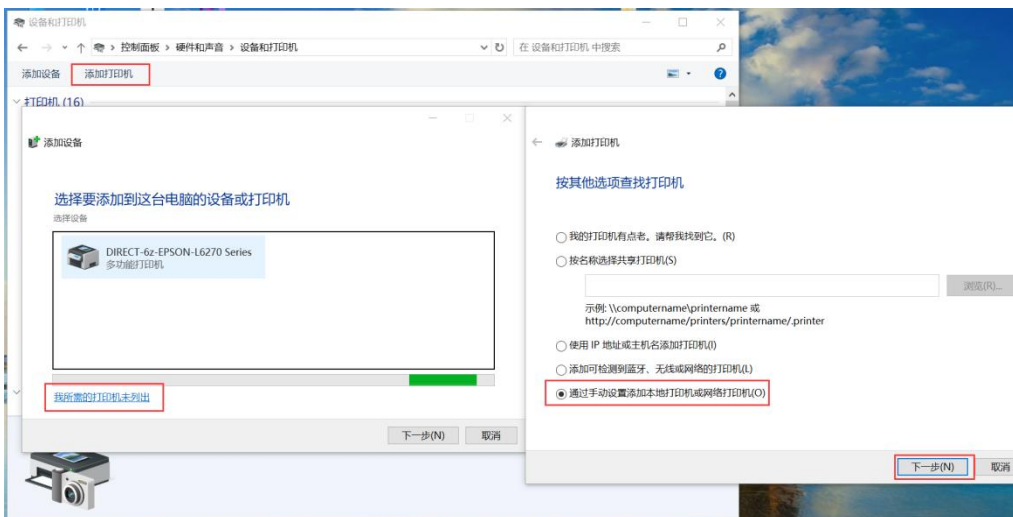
设备和打印机

控制面板 › 硬件和声音 › 设备和打印机

在 设备和打印机 中搜索

添加设备　添加打印机

打印机 (16)

添加设备

选择要添加到这台电脑的设备或打印机

选择设备

DIRECT-6z-EPSON-L6270 Series
多功能打印机

我所需的打印机未列出

下一步(N)　取消

添加打印机

按其他选项查找打印机

我的打印机有点老。请帮我找到它。(R)

按名称选择共享打印机(S)

浏览(R)...

示例: \\computername\printername 或
http://computername/printers/printername/.printer

使用 IP 地址或主机名添加打印机(I)

添加可检测到蓝牙、无线或网络的打印机(L)

通过手动设置添加本地打印机或网络打印机(O)

下一步(N)　取消